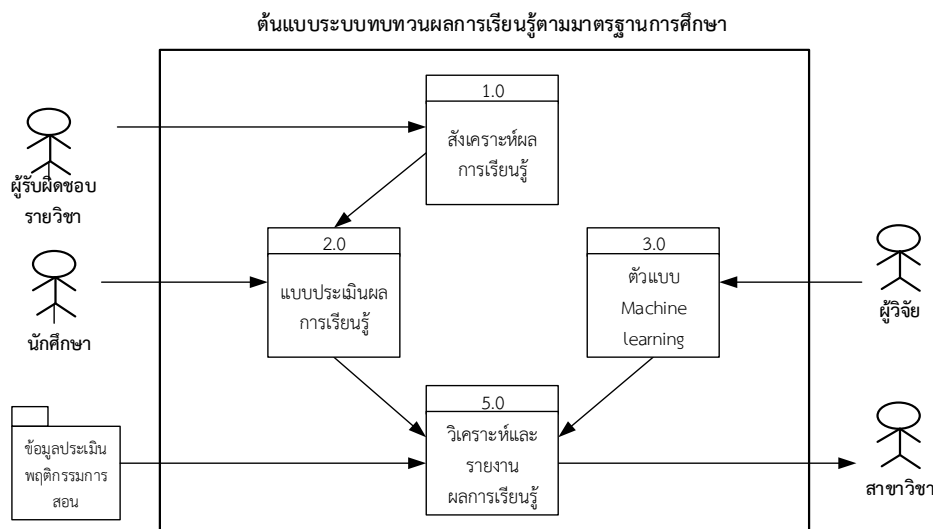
ต้นแบบระบบทบทวนผลการเรียนรู้ตามมาตรฐานการศึกษา

ผู้รับผิดชอบ รายวิชา

1.0
สังเคราะห์ผล การเรียนรู้

2.0
แบบประเมินผล การเรียนรู้

3.0
ตัวแบบ Machine learning

ผู้วิจัย

นักศึกษา

ข้อมูลประเมิน พฤติกรรมการ สอน

5.0
วิเคราะห์และ รายงาน ผลการเรียนรู้

สาขาวิชา